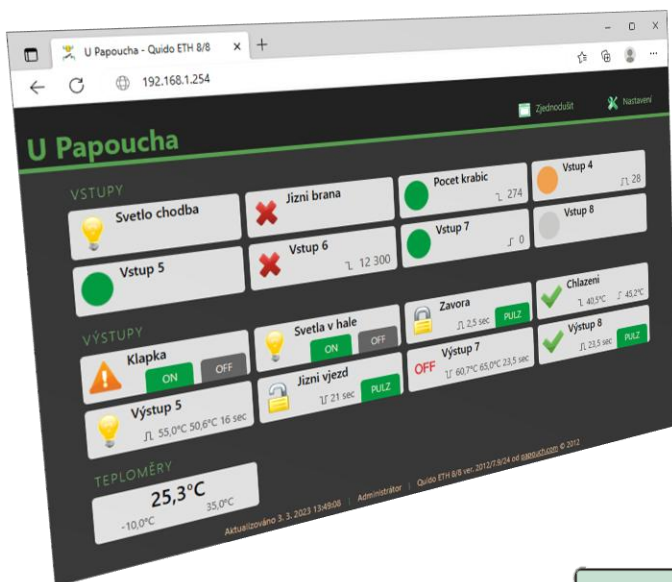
U Papoucha - Quido ETH 8/8 × +

192.168.1.254

Zjednodušit Nastavení

U Papoucha

VSTUPY

Svetlo chodba

Jizni brana

Pocet krabic 274

Vstup 4 28

Vstup 5

Vstup 6 12 300

Vstup 7 0

Vstup 8

VÝSTUPY

Klapka ON OFF

Svetla v hale ON OFF

Zavora 2,5 sec PULZ

Chlazeni 40,5°C 45,2°C

Výstup 7 60,7°C 65,0°C 23,5 sec

Výstup 8 23,5 sec PULZ

Jizni vjezd 21 sec PULZ

OFF

Výstup 5 55,0°C 50,6°C 16 sec

TEPLOMĚRY

25,3°C

-10,0°C 35,0°C

Aktualizováno 3. 3. 2023 13:49:08 | Administrátor | Quido ETH 8/8 ver. 2012/7.9/24 od papouch.com © 2012